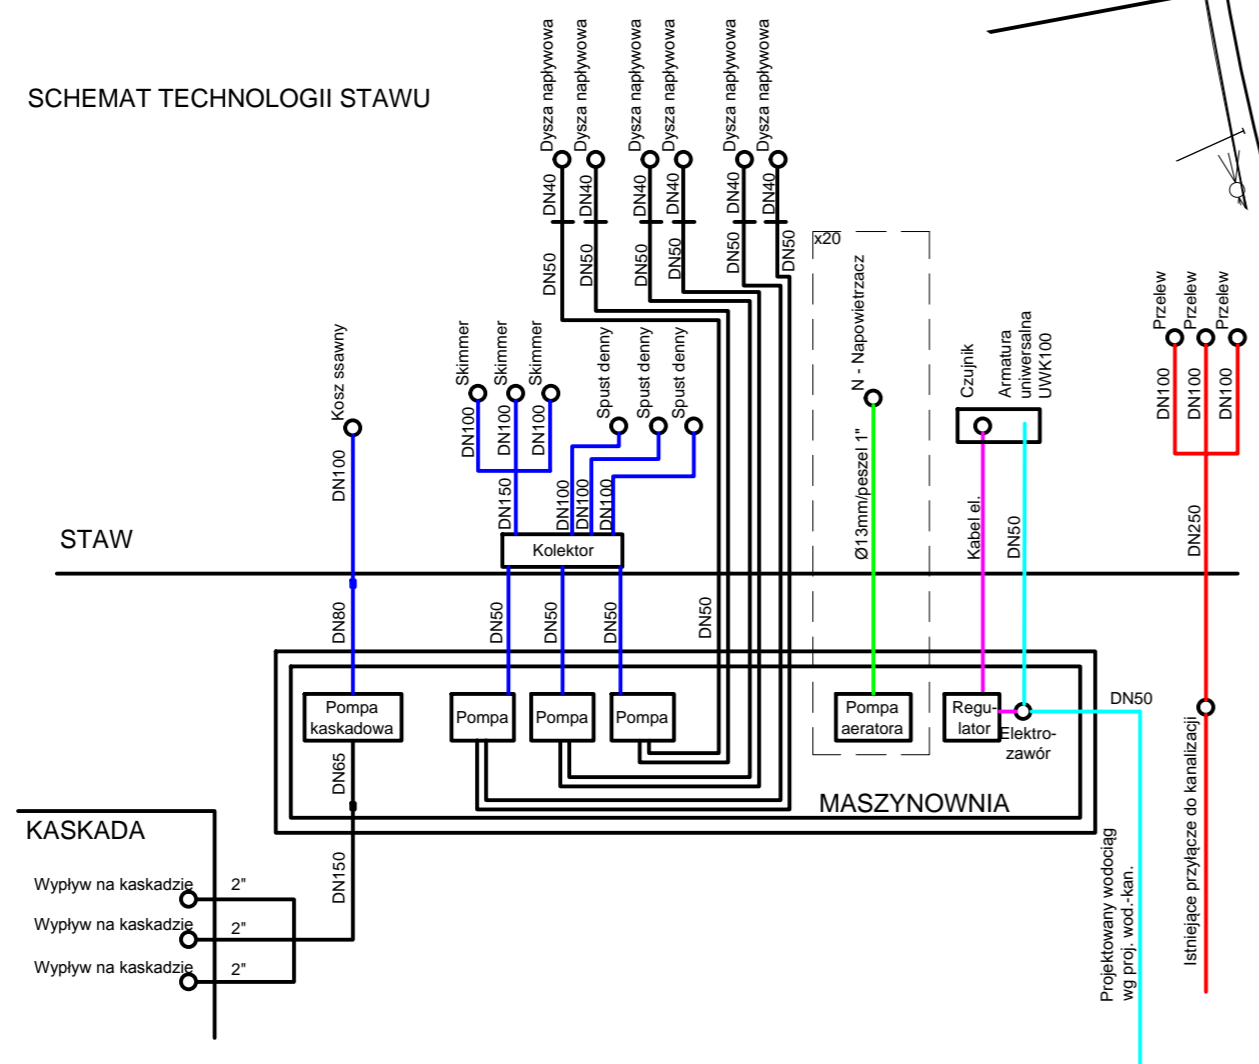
SCHEMAT TECHNOLOGII STAWU

Dysza napływowa
Dysza napływowa
Dysza napływowa
Dysza napływowa
Dysza napływowa
Dysza napływowa

DN40 DN40 DN40 DN40 DN40 DN40
DN50 DN50 DN50 DN50 DN50 DN50

x20

N - Napowietrzacz

Czujnik

Armatura uniwersalna UWK100

Przelew
Przelew
Przelew

DN100 DN100 DN100

Kosz ssawny

DN100

Skimmer
Skimmer
Skimmer

DN100 DN100 DN100

Spust denny
Spust denny
Spust denny

DN150 DN100 DN100 DN100

Ø13mm/peszel 1"

Kabel el.

DN50

DN250

STAW

Kolektor

DN80 DN50 DN50 DN50 DN50

Pompa kaskadowa

Pompa
Pompa
Pompa

Pompa aeratora

Regulator

Elektrozawór

DN50

DN65

MASZYNOWNIA

KASKADA

DN150

Wypływ na kaskadzie 2"
Wypływ na kaskadzie 2"
Wypływ na kaskadzie 2"

Projektowany wodociąg wg proj. wod.-kan.

Istniejące przyłącze do kanalizacji